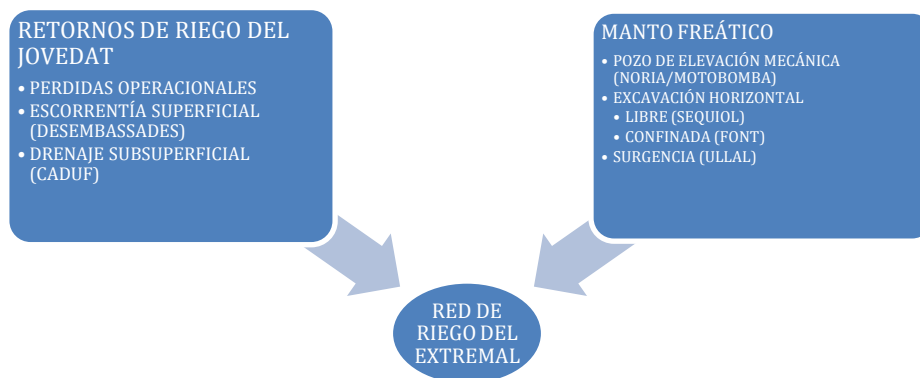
RETORNOS DE RIEGO DEL JOVEDAT

• PERDIDAS OPERACIONALES
• ESCORRENTÍA SUPERFICIAL (DESEMBASSADES)
• DRENAJE SUBSUPERFICIAL (CADUF)

MANTO FREÁTICO

• POZO DE ELEVACIÓN MECÁNICA (NORIA/MOTOBOMBA)
• EXCAVACIÓN HORIZONTAL
  • LIBRE (SEQUIOL)
  • CONFINADA (FONT)
• SURGENCIA (ULLAL)

RED DE RIEGO DEL EXTREMAL